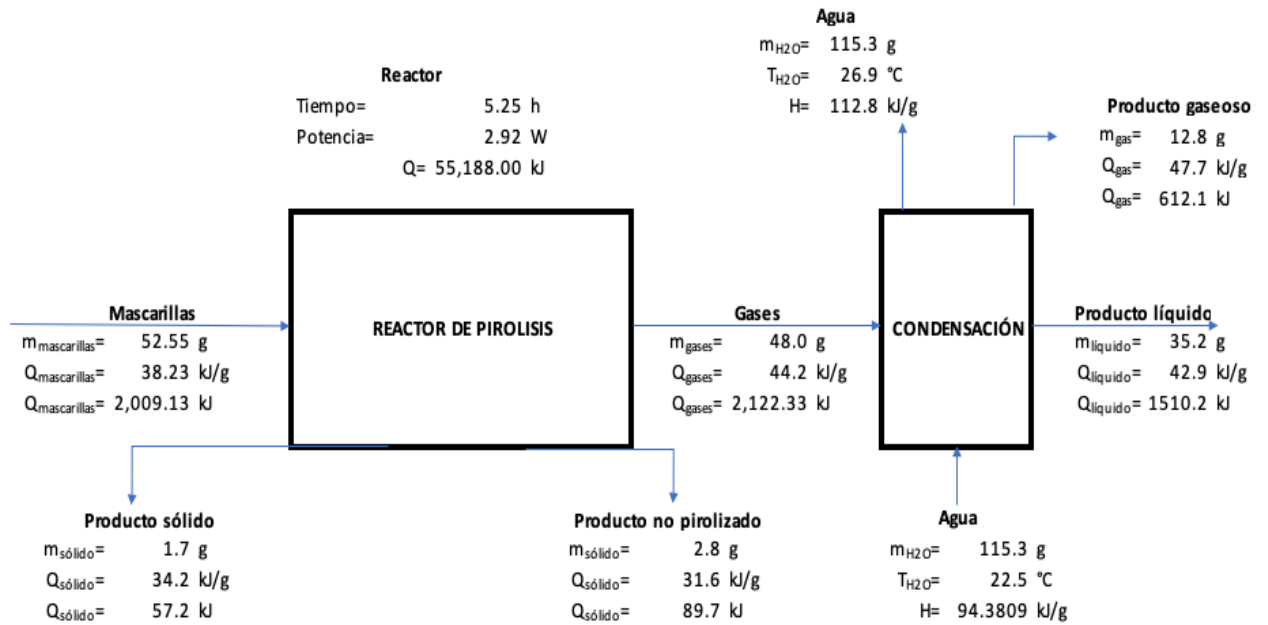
Agua
$m_{H2O}$= 115.3 g
$T_{H2O}$= 26.9 °C
H= 112.8 kJ/g

Reactor
Tiempo= 5.25 h
Potencia= 2.92 W
Q= 55,188.00 kJ

Producto gaseoso
$m_{gas}$= 12.8 g
$Q_{gas}$= 47.7 kJ/g
$Q_{gas}$= 612.1 kJ

REACTOR DE PIROLISIS

CONDENSACIÓN

Mascarillas
$m_{mascarillas}$= 52.55 g
$Q_{mascarillas}$= 38.23 kJ/g
$Q_{mascarillas}$= 2,009.13 kJ

Gases
$m_{gases}$= 48.0 g
$Q_{gases}$= 44.2 kJ/g
$Q_{gases}$= 2,122.33 kJ

Producto líquido
$m_{líquido}$= 35.2 g
$Q_{líquido}$= 42.9 kJ/g
$Q_{líquido}$= 1510.2 kJ

Producto sólido
$m_{sólido}$= 1.7 g
$Q_{sólido}$= 34.2 kJ/g
$Q_{sólido}$= 57.2 kJ

Producto no pirolizado
$m_{sólido}$= 2.8 g
$Q_{sólido}$= 31.6 kJ/g
$Q_{sólido}$= 89.7 kJ

Agua
$m_{H2O}$= 115.3 g
$T_{H2O}$= 22.5 °C
H= 94.3809 kJ/g